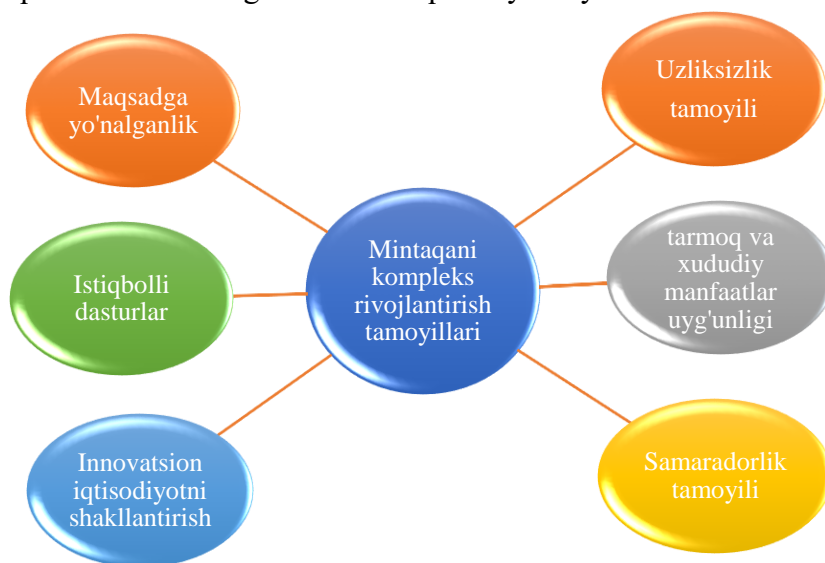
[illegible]

Maqsadga yo'nalganlik

Uzliksizlik tamoyili

Istiqbolli dasturlar

Mintaqani kompleks rivojlantirish tamoyillari

tarmoq va xududiy manfaatlar uyg'unligi

Innovatsion iqtisodiyotni shakllantirish

Samaradorlik tamoyili